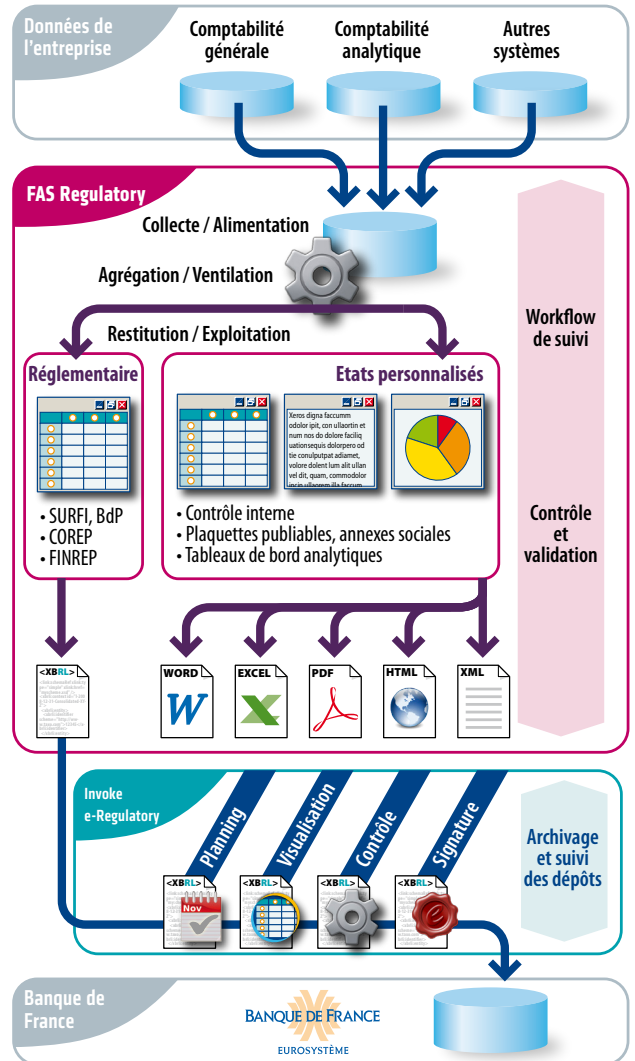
Données de l'entreprise

Comptabilité générale

Comptabilité analytique

Autres systèmes

FAS Regulatory

Collecte / Alimentation

Agrégation / Ventilation

Restitution / Exploitation

Workflow de suivi

Réglementaire

Etats personnalisés

Xeros digna faccumm odolor ipit, con ullaortin et num nos do dolore faciliq uationsequis dolorpero od tie conulputpat adiamet, volore dolent lum alit ullan vel dit, quam, commodolor incin ullaorem illa faccum

• SURFI, BdP
• COREP
• FINREP

• Contrôle interne
• Plaquettes publiables, annexes sociales
• Tableaux de bord analytiques

Contrôle et validation

<XBRL>

WORD

EXCEL

PDF

HTML

XML

Invoke e-Regulatory

Planning

Visualisation

Contrôle

Signature

Archivage et suivi des dépôts

<XBRL>

Nov

<XBRL>

<XBRL>

<XBRL>

Banque de France

BANQUE DE FRANCE
EUROSYSTÈME